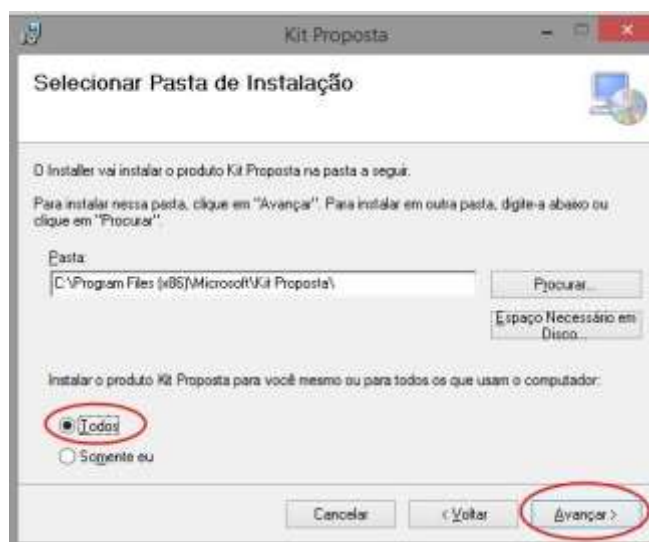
Kit Proposta

Selecionar Pasta de Instalação

O Installer vai instalar o produto Kit Proposta na pasta a seguir.

Para instalar nessa pasta, clique em "Avançar". Para instalar em outra pasta, digite-a abaixo ou clique em "Procurar".

Pasta:

C:\Program Files (x86)\Microsoft\Kit Proposta\

Procurar...

Espaço Necessário em Disco...

Instalar o produto Kit Proposta para você mesmo ou para todos os que usam o computador:

Todos

Somente eu

Cancelar

< Voltar

Avançar >